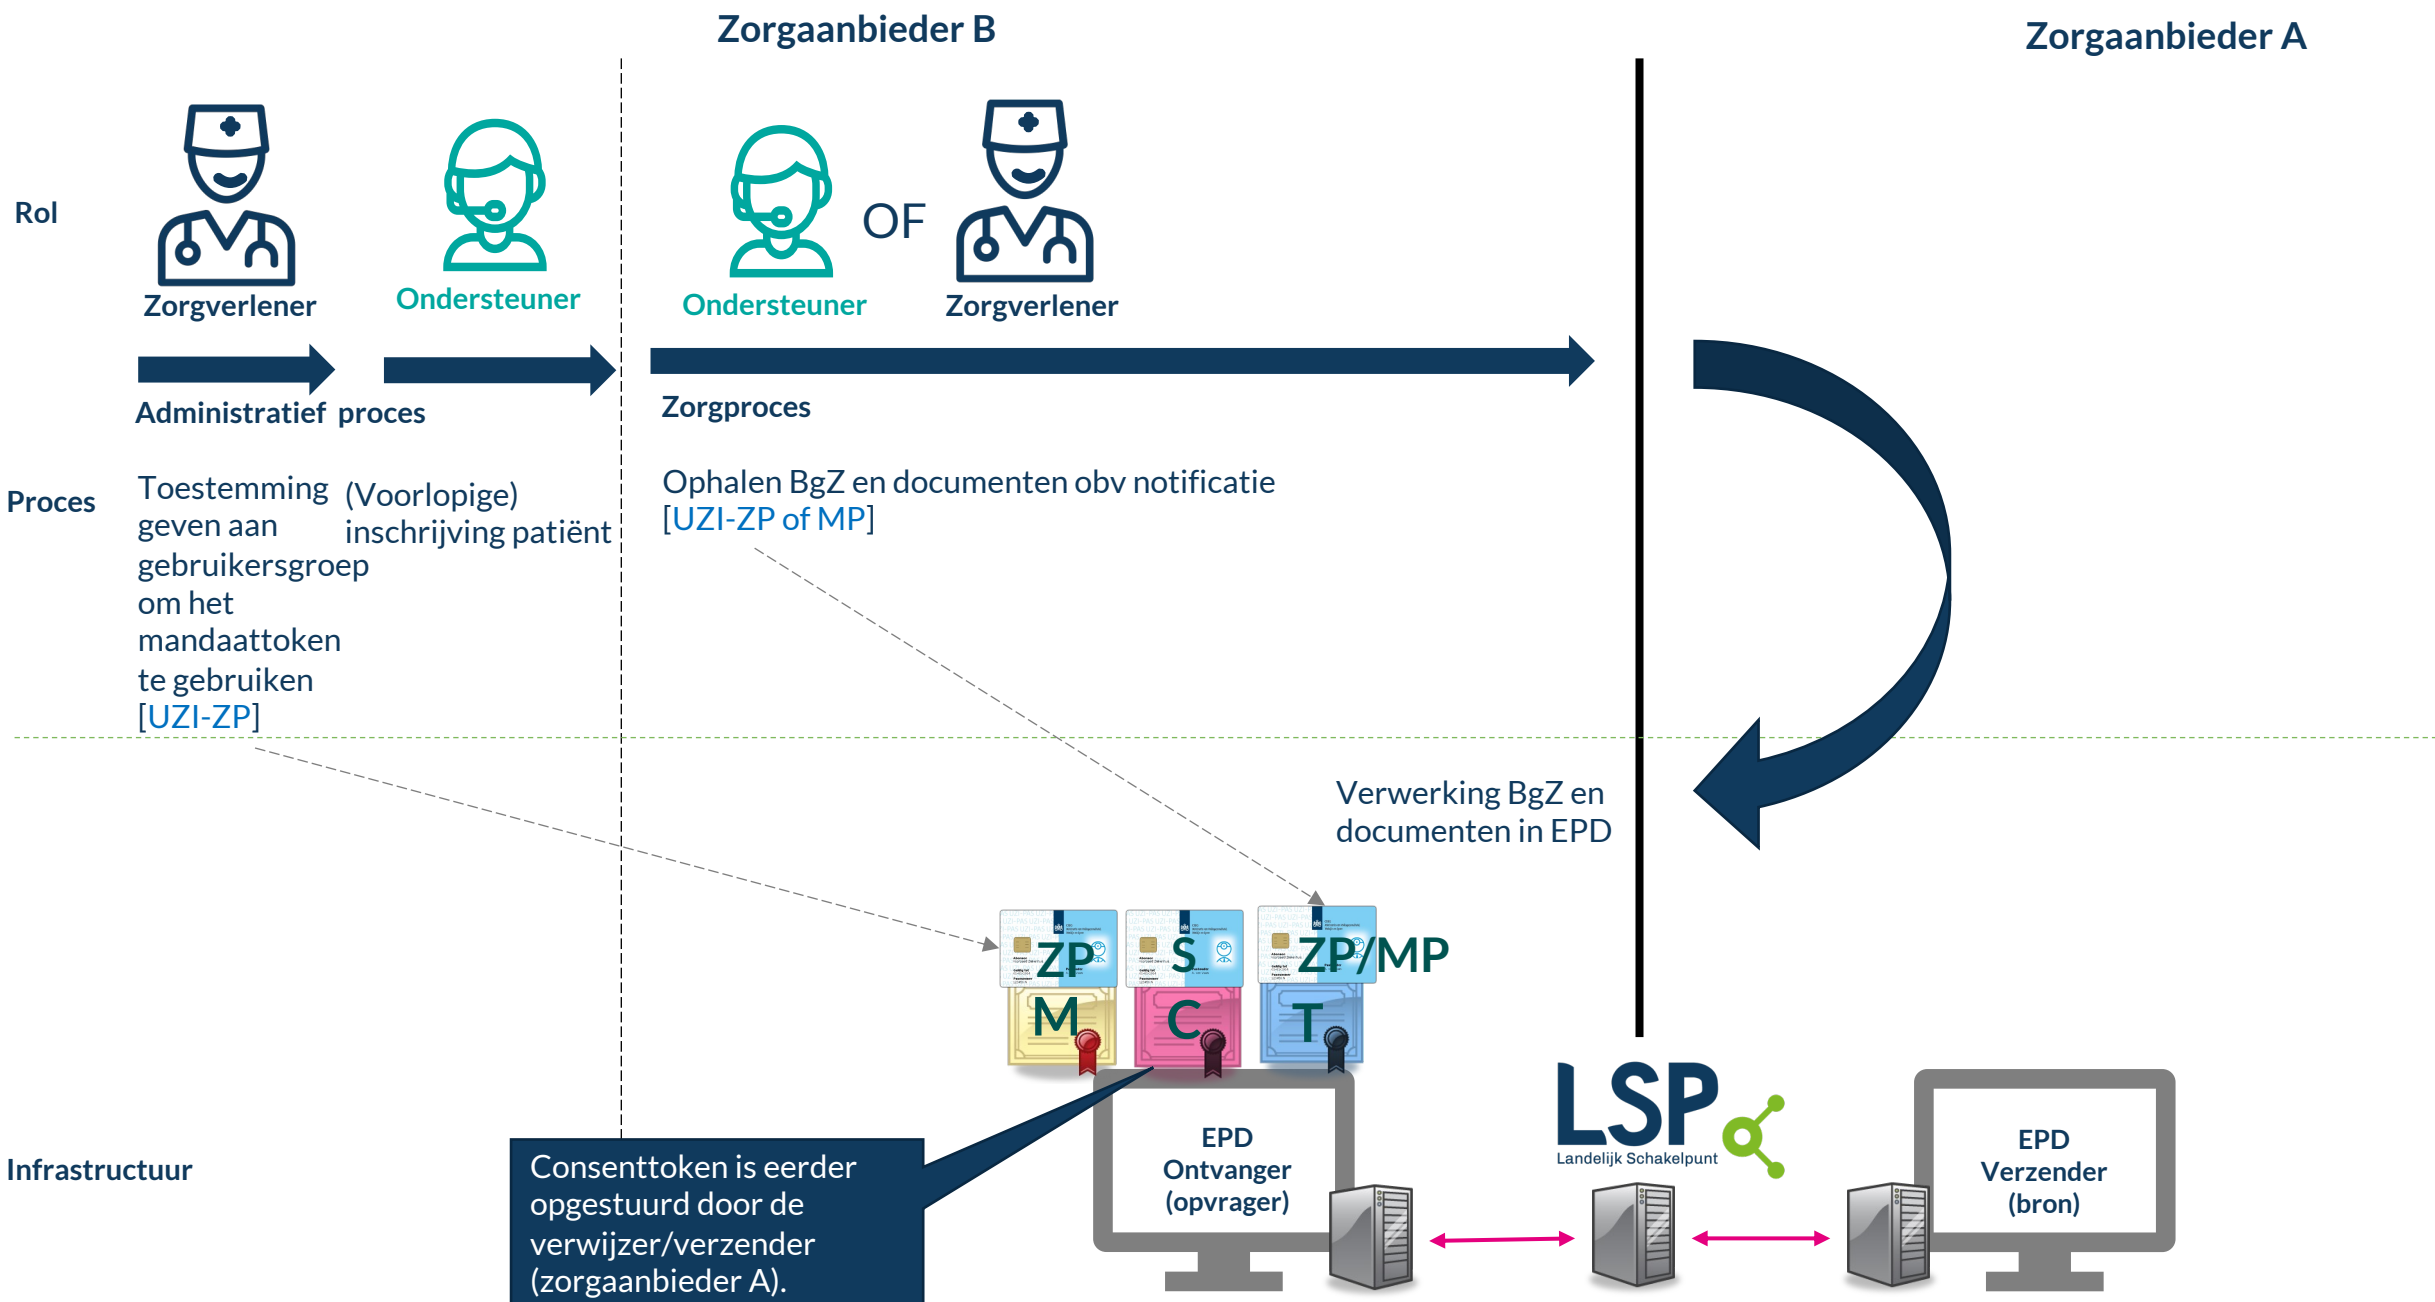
Zorgaanbieder B

Zorgaanbieder A

Rol

Zorgverlener

Ondersteuner

Ondersteuner

OF

Zorgverlener

Administratief proces

Zorgproces

Proces

Toestemming geven aan gebruikersgroep om het mandaattoken te gebruiken [UZI-ZP]

(Voorlopige) inschrijving patiënt

Ophalen BgZ en documenten obv notificatie [UZI-ZP of MP]

Verwerking BgZ en documenten in EPD

ZP

S

ZP/MP

M

C

T

LSP

Landelijk Schakelpunt

EPD Ontvanger (opvrager)

EPD Verzender (bron)

Infrastructuur

Consenttoken is eerder opgestuurd door de verwijzer/verzender (zorgaanbieder A).